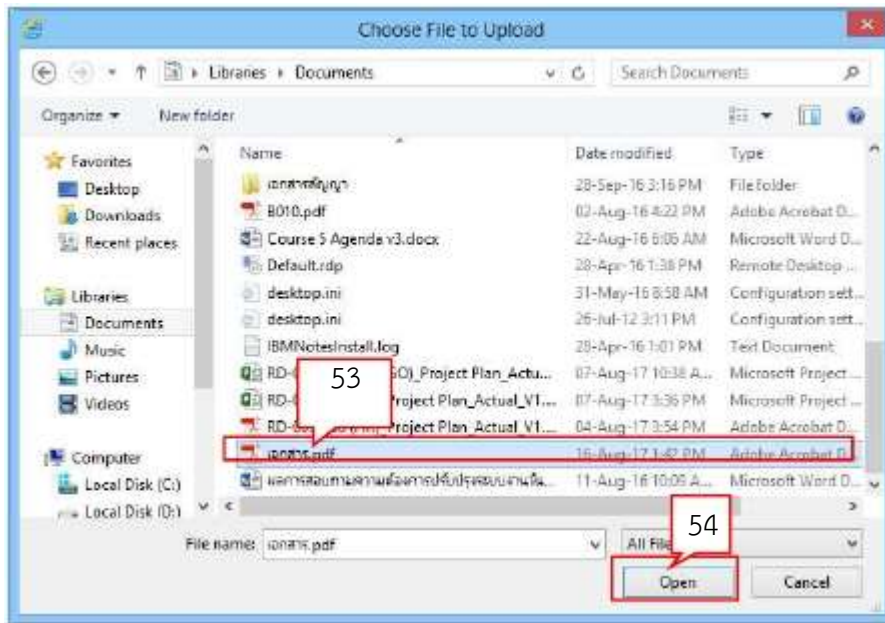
Choose File to Upload

Libraries › Documents

Search Documents

Organize ▾ New folder

Favorites
Desktop
Downloads
Recent places

Libraries
Documents
Music
Pictures
Videos

Computer
Local Disk (C:)
Local Disk (D:)

| Name | Date modified | Type |
|---|---|---|
| เอกสารสัญญา | 28-Sep-16 3:16 PM | File folder |
| B010.pdf | 02-Aug-16 4:22 PM | Adobe Acrobat D... |
| Course 5 Agenda v3.docx | 22-Aug-16 6:06 AM | Microsoft Word D... |
| Default.rdp | 28-Apr-16 1:38 PM | Remote Desktop ... |
| desktop.ini | 31-May-16 8:58 AM | Configuration sett... |
| desktop.ini | 26-Jul-12 3:11 PM | Configuration sett... |
| IBMNotesInstall.log | 28-Apr-16 1:01 PM | Text Document |
| RD-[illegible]GO)_Project Plan_Actu... | 07-Aug-17 10:38 A... | Microsoft Project ... |
| RD-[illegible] Project Plan_Actual_V1... | 07-Aug-17 3:36 PM | Microsoft Project ... |
| RD-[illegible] Project Plan_Actual_V1... | 04-Aug-17 3:54 PM | Adobe Acrobat D... |
| เอกสาร.pdf | 16-Aug-17 1:42 PM | Adobe Acrobat D... |
| ผลการสอบถามความต้องการปรับปรุงระบบงานใน... | 11-Aug-16 10:09 A... | Microsoft Word D... |

53

54

File name: เอกสาร.pdf

All Files

Open

Cancel